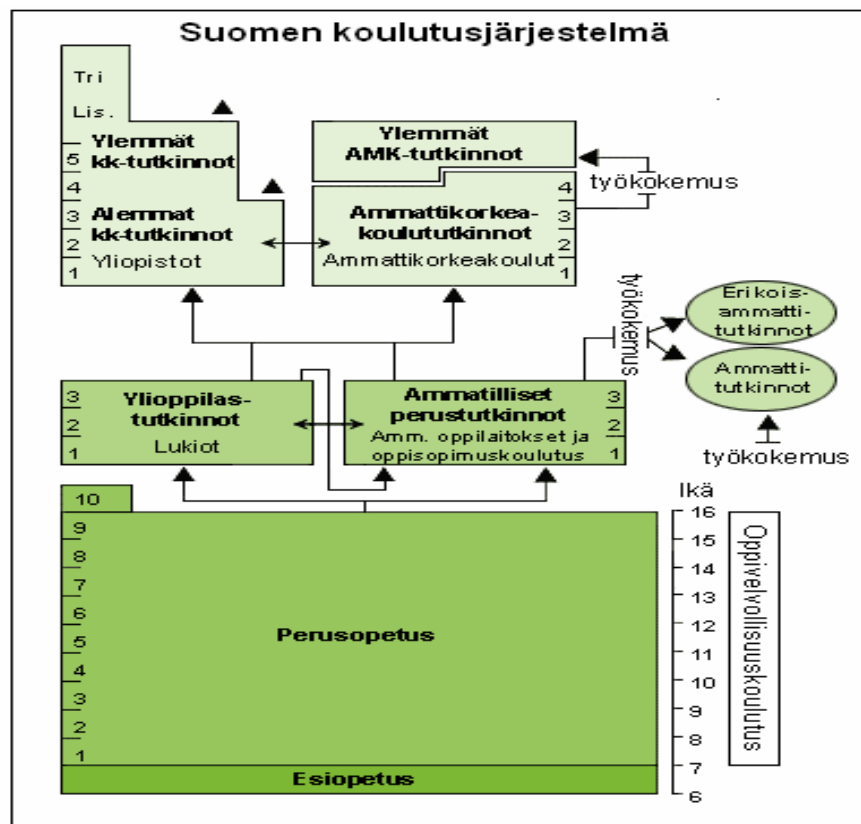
Suomen koulutusjärjestelmä

Tri
Lis.
5
4
3
2
1

Ylemmät kk-tutkinnot

Alemmat kk-tutkinnot
Yliopistot

Ylemmät AMK-tutkinnot

työkokemus

4
3
2
1
Ammattikorkeakoulututkinnot
Ammattikorkeakoulut

työkokemus

Erikoisammattitutkinnot

Ammattitutkinnot

työkokemus

3
2
1
Ylioppilastutkinnot
Lukiot

Ammatilliset perustutkinnot
Amm. oppilaitokset ja oppisopimuskoulutus
3
2
1

10
9
8
7
6
5
4
3
2
1

Perusopetus

Esiopetus

Ikä
16
15
14
13
12
11
10
9
8
7
6

Oppivelvollisuuskoulutus